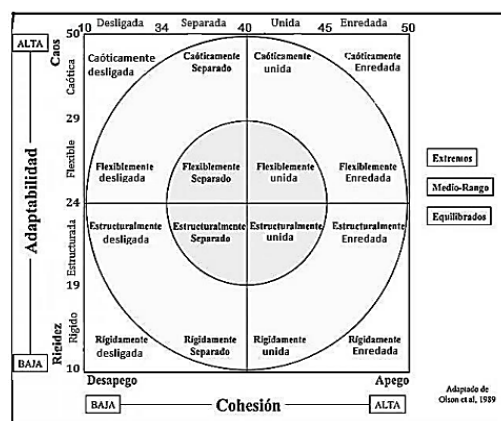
10 Desligada 34 Separada 40 Unida 45 Enredada 50

ALTA

Caos 50

Caótica

29

Flexible

24

Estructurada

19

Rígido

Rigidez

10

BAJA

Adaptabilidad

Caóticamente desligada

Caóticamente Separado

Caóticamente unida

Caóticamente Enredada

Flexiblemente desligada

Flexiblemente Separado

Flexiblemente unida

Flexiblemente Enredada

Estructuralmente desligada

Estructuralmente Separado

Estructuralmente unida

Estructuralmente Enredada

Rigidamente desligada

Rigidamente Separado

Rigidamente unida

Rigidamente Enredada

Extremos

Medio-Rango

Equilibrados

Desapego

Apego

BAJA

Cohesión

ALTA

Adaptado de Olson et al, 1989